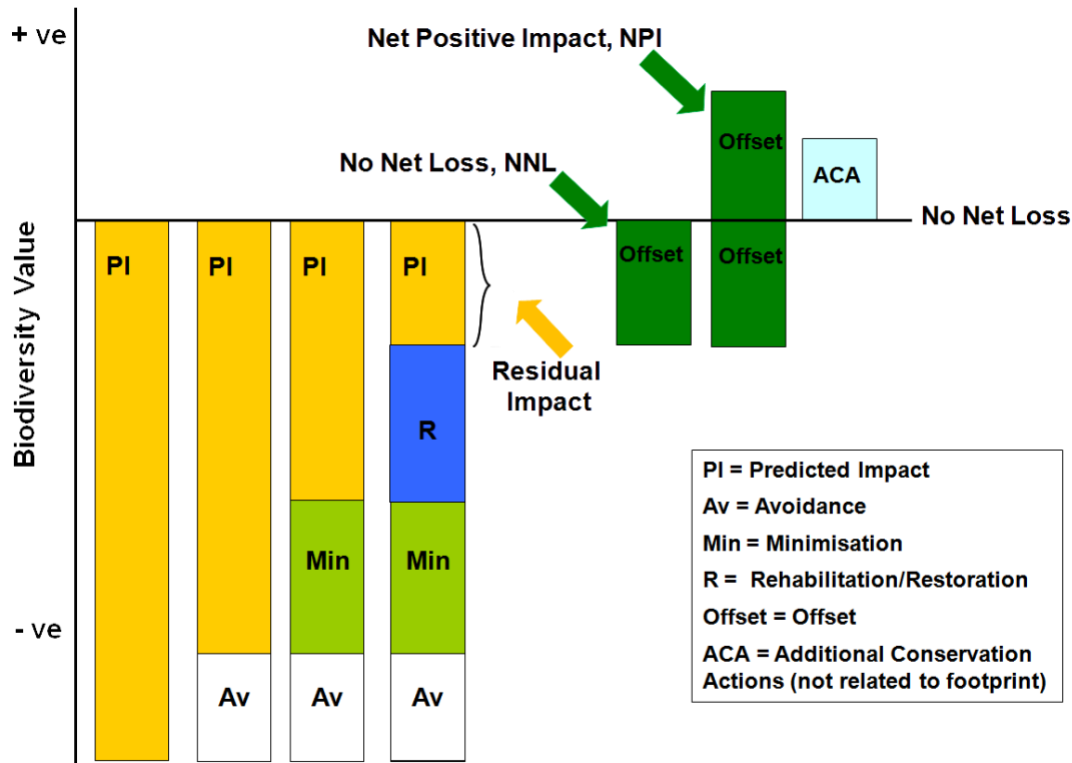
+ ve

Net Positive Impact, NPI

No Net Loss, NNL

Offset

ACA

No Net Loss

Offset

Offset

Biodiversity Value

PI

PI

PI

PI

Residual Impact

R

Min

Min

- ve

Av

Av

Av

PI = Predicted Impact
Av = Avoidance
Min = Minimisation
R = Rehabilitation/Restoration
Offset = Offset
ACA = Additional Conservation Actions (not related to footprint)